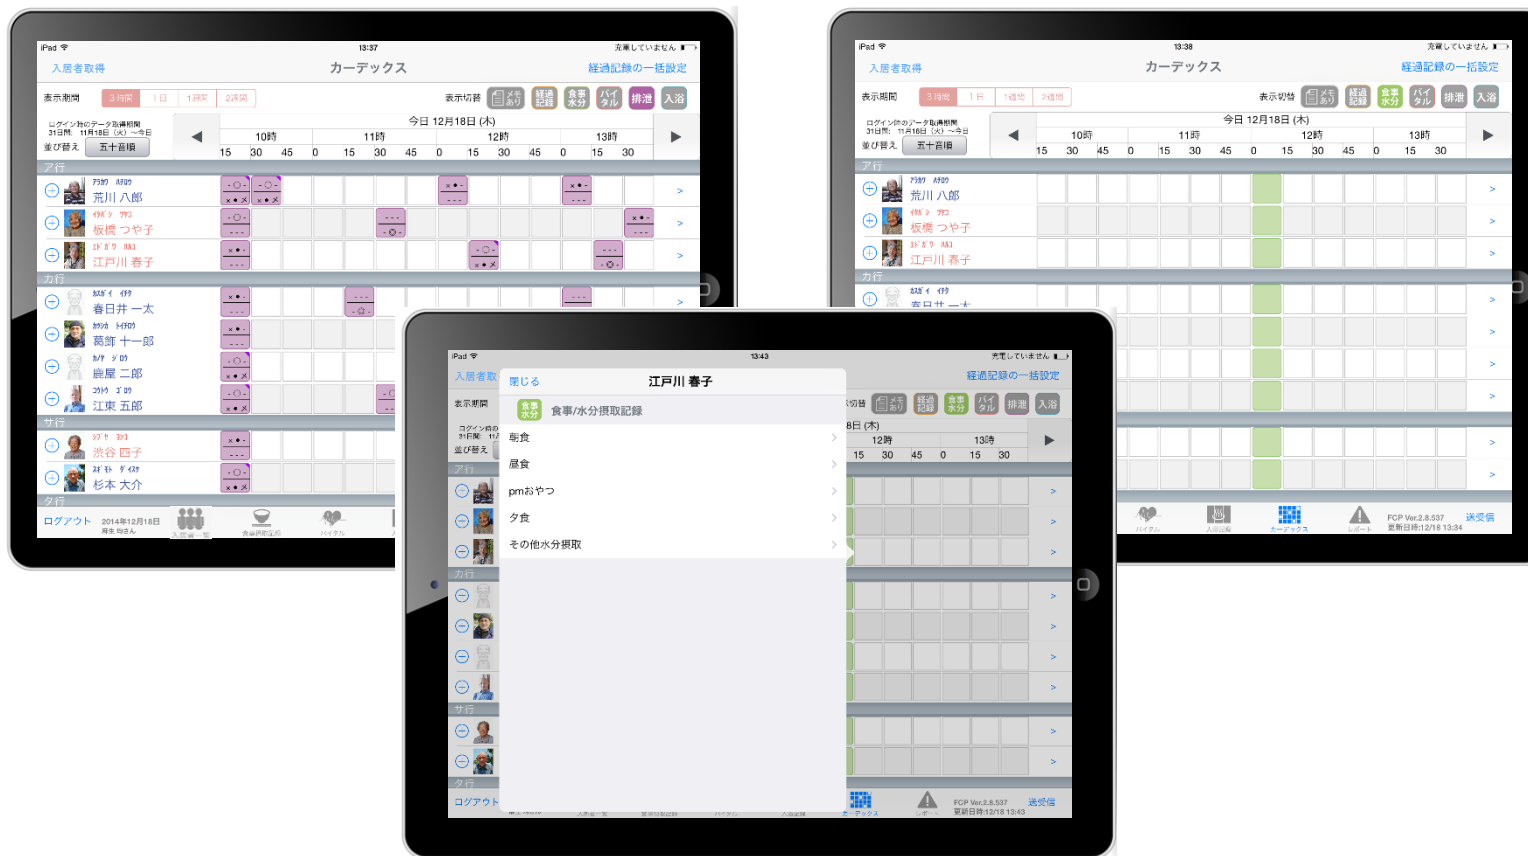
iPad 13:37 充電していません

入居者取得 カーデックス 経過記録の一括設定

表示期間 3時間 1日 1週間 2週間 表示切替 メモあり 経過記録 食事水分 バイタル 排泄 入浴

ログイン時のデータ取得期間 31日間: 11月18日（火）〜今日
並び替え 五十音順

今日 12月18日 (木)

10時 11時 12時 13時
15 30 45 0 15 30 45 0 15 30 45 0 15 30

ア行
アラカワ ハチロウ 荒川 八郎
イタバシ ツヤコ 板橋 つや子
エドガワ ハルコ 江戸川 春子
カ行
カスガイ イチタ 春日井 一太
カツシカ トイチロウ 葛飾 十一郎
カノヤ ジロウ 鹿屋 二郎
コウトウ ゴロウ 江東 五郎
サ行
シブヤ ヨンコ 渋谷 四子
スギモト ダイスケ 杉本 大介
タ行

ログアウト 2014年12月18日 岡生 clさん 入居者一覧 食事摂取記録 バイタル

iPad 13:38 充電していません

入居者取得 カーデックス 経過記録の一括設定

表示期間 3時間 1日 1週間 2週間 表示切替 メモあり 経過記録 食事水分 バイタル 排泄 入浴

ログイン時のデータ取得期間 31日間: 11月16日（火）〜今日
並び替え 五十音順

今日 12月18日 (木)

10時 11時 12時 13時
15 30 45 0 15 30 45 0 15 30 45 0 15 30

ア行
アラカワ ハチロウ 荒川 八郎
イタバシ ツヤコ 板橋 つや子
エドガワ ハルコ 江戸川 春子
カ行
カスガイ イチタ 春日井 一太

バイタル 入浴記録 カーデックス レポート FCP Ver.2.8.537 更新日時:12/18 13:34 送受信

iPad 13:43 充電していません

入居者取 閉じる 江戸川 春子 経過記録の一括設定

表示期間 食事水分 食事/水分摂取記録 表示切替 メモあり 経過記録 食事水分 バイタル 排泄 入浴

朝食
昼食
pmおやつ
夕食
その他水分摂取

8日 (木) 12時 13時
15 30 45 0 15 30

ア行 カ行 サ行 タ行

ログアウト カーデックス レポート FCP Ver.2.8.537 更新日時:12/18 13:43 送受信